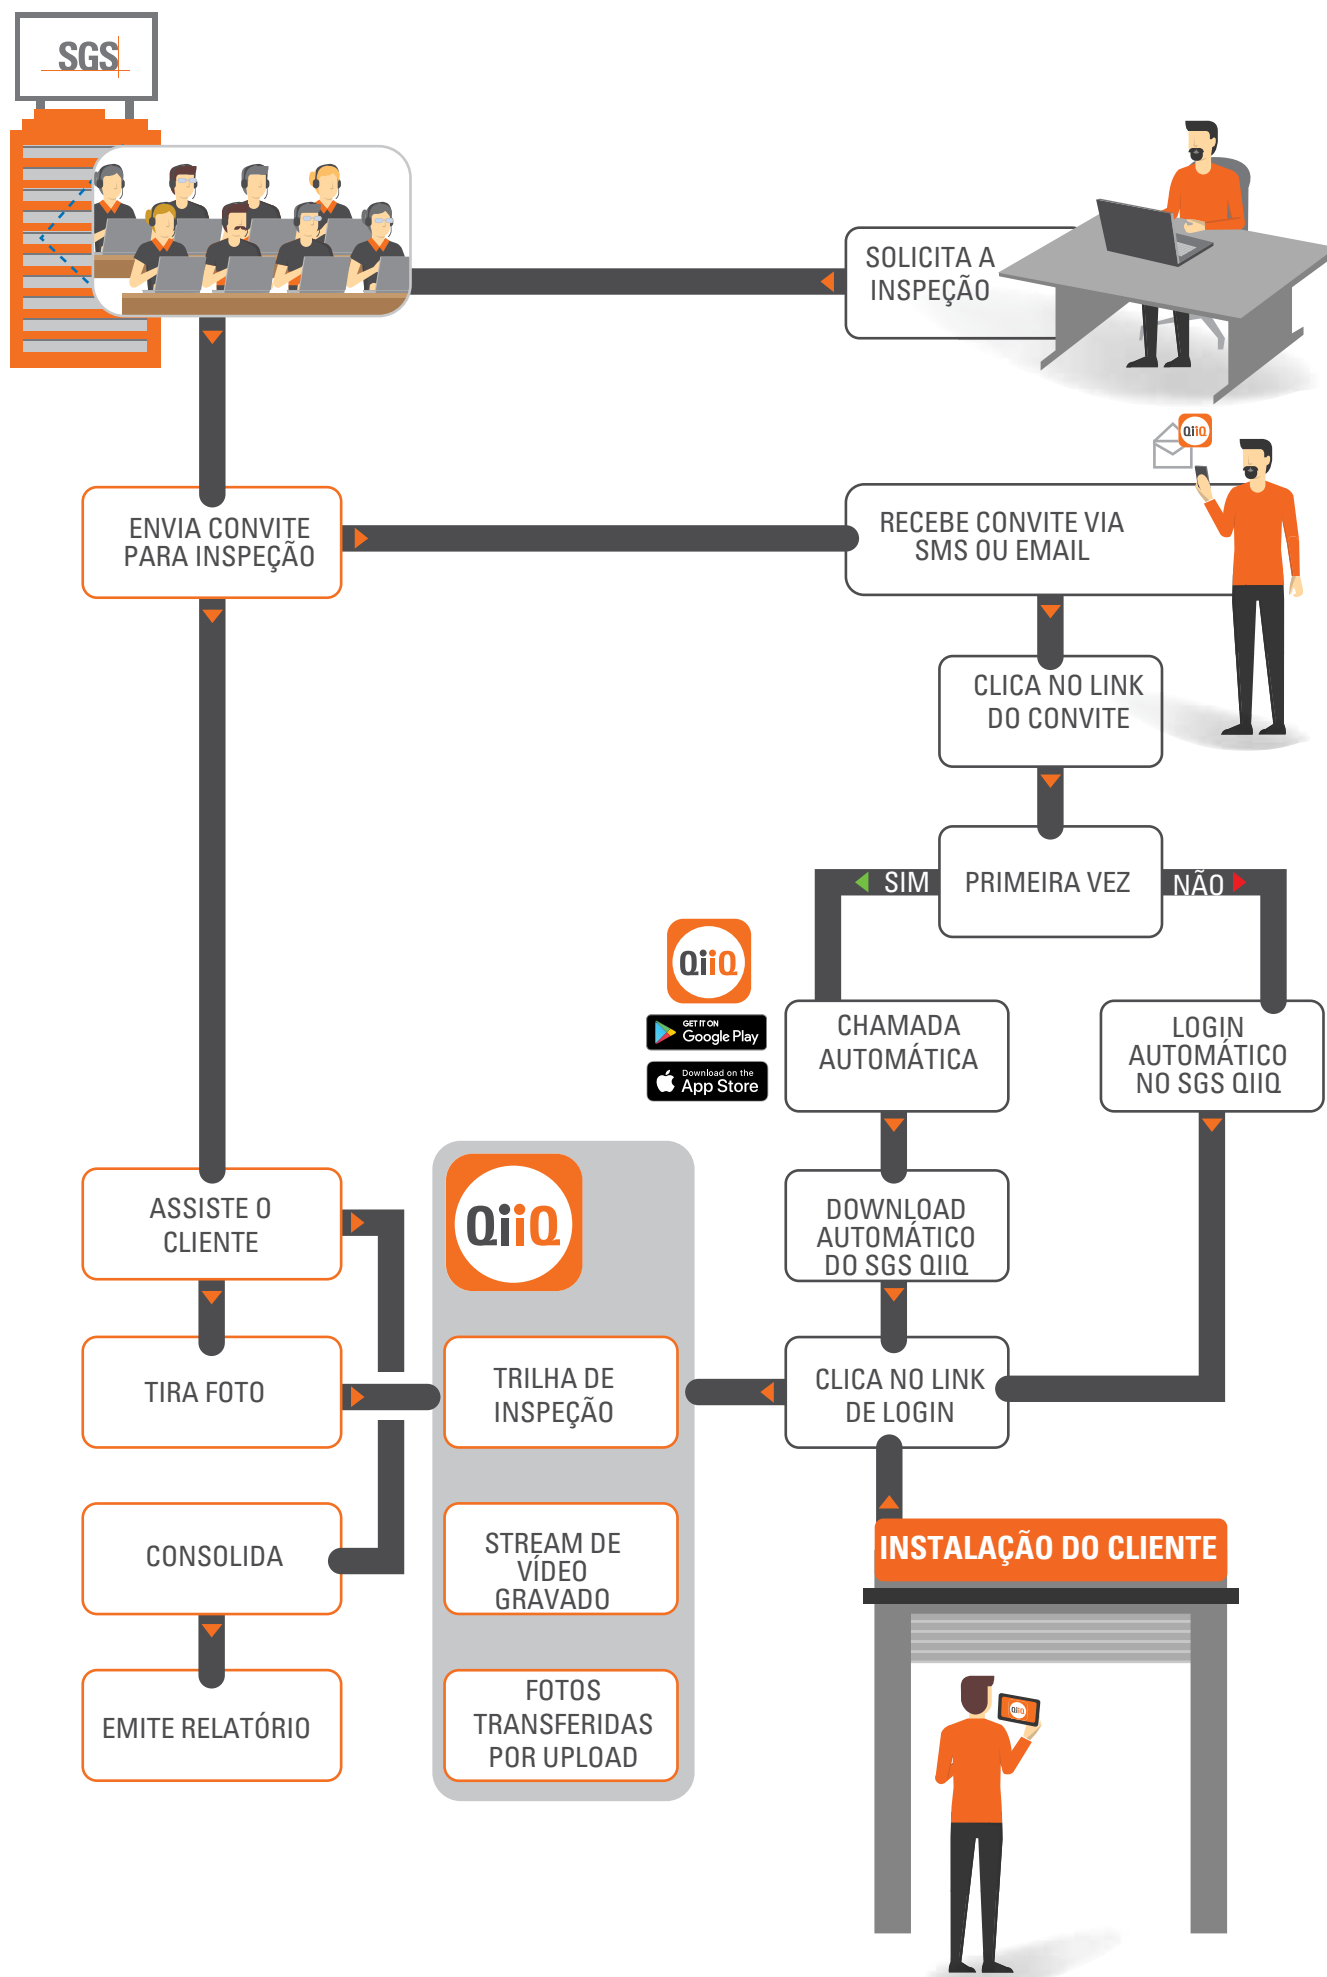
SGS

SOLICITA A INSPEÇÃO

QiiQ

ENVIA CONVITE PARA INSPEÇÃO

RECEBE CONVITE VIA SMS OU EMAIL

CLICA NO LINK DO CONVITE

SIM

PRIMEIRA VEZ

NÃO

QiiQ

GET IT ON Google Play

Download on the App Store

CHAMADA AUTOMÁTICA

LOGIN AUTOMÁTICO NO SGS QIIQ

ASSISTE O CLIENTE

QiiQ

DOWNLOAD AUTOMÁTICO DO SGS QIIQ

TIRA FOTO

TRILHA DE INSPEÇÃO

CLICA NO LINK DE LOGIN

CONSOLIDA

STREAM DE VÍDEO GRAVADO

INSTALAÇÃO DO CLIENTE

EMITE RELATÓRIO

FOTOS TRANSFERIDAS POR UPLOAD

QiiQ